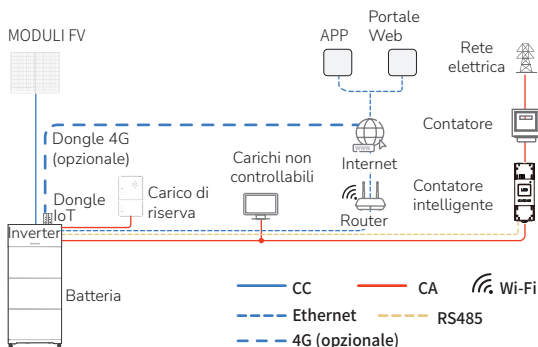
MODULI FV

APP

Portale Web

Rete elettrica

Dongle 4G (opzionale)

Internet

Contatore

Carichi non controllabili

Dongle IoT

Carico di riserva

Router

Contatore intelligente

Inverter

Batteria

CC

CA

Wi-Fi

Ethernet

RS485

4G (opzionale)